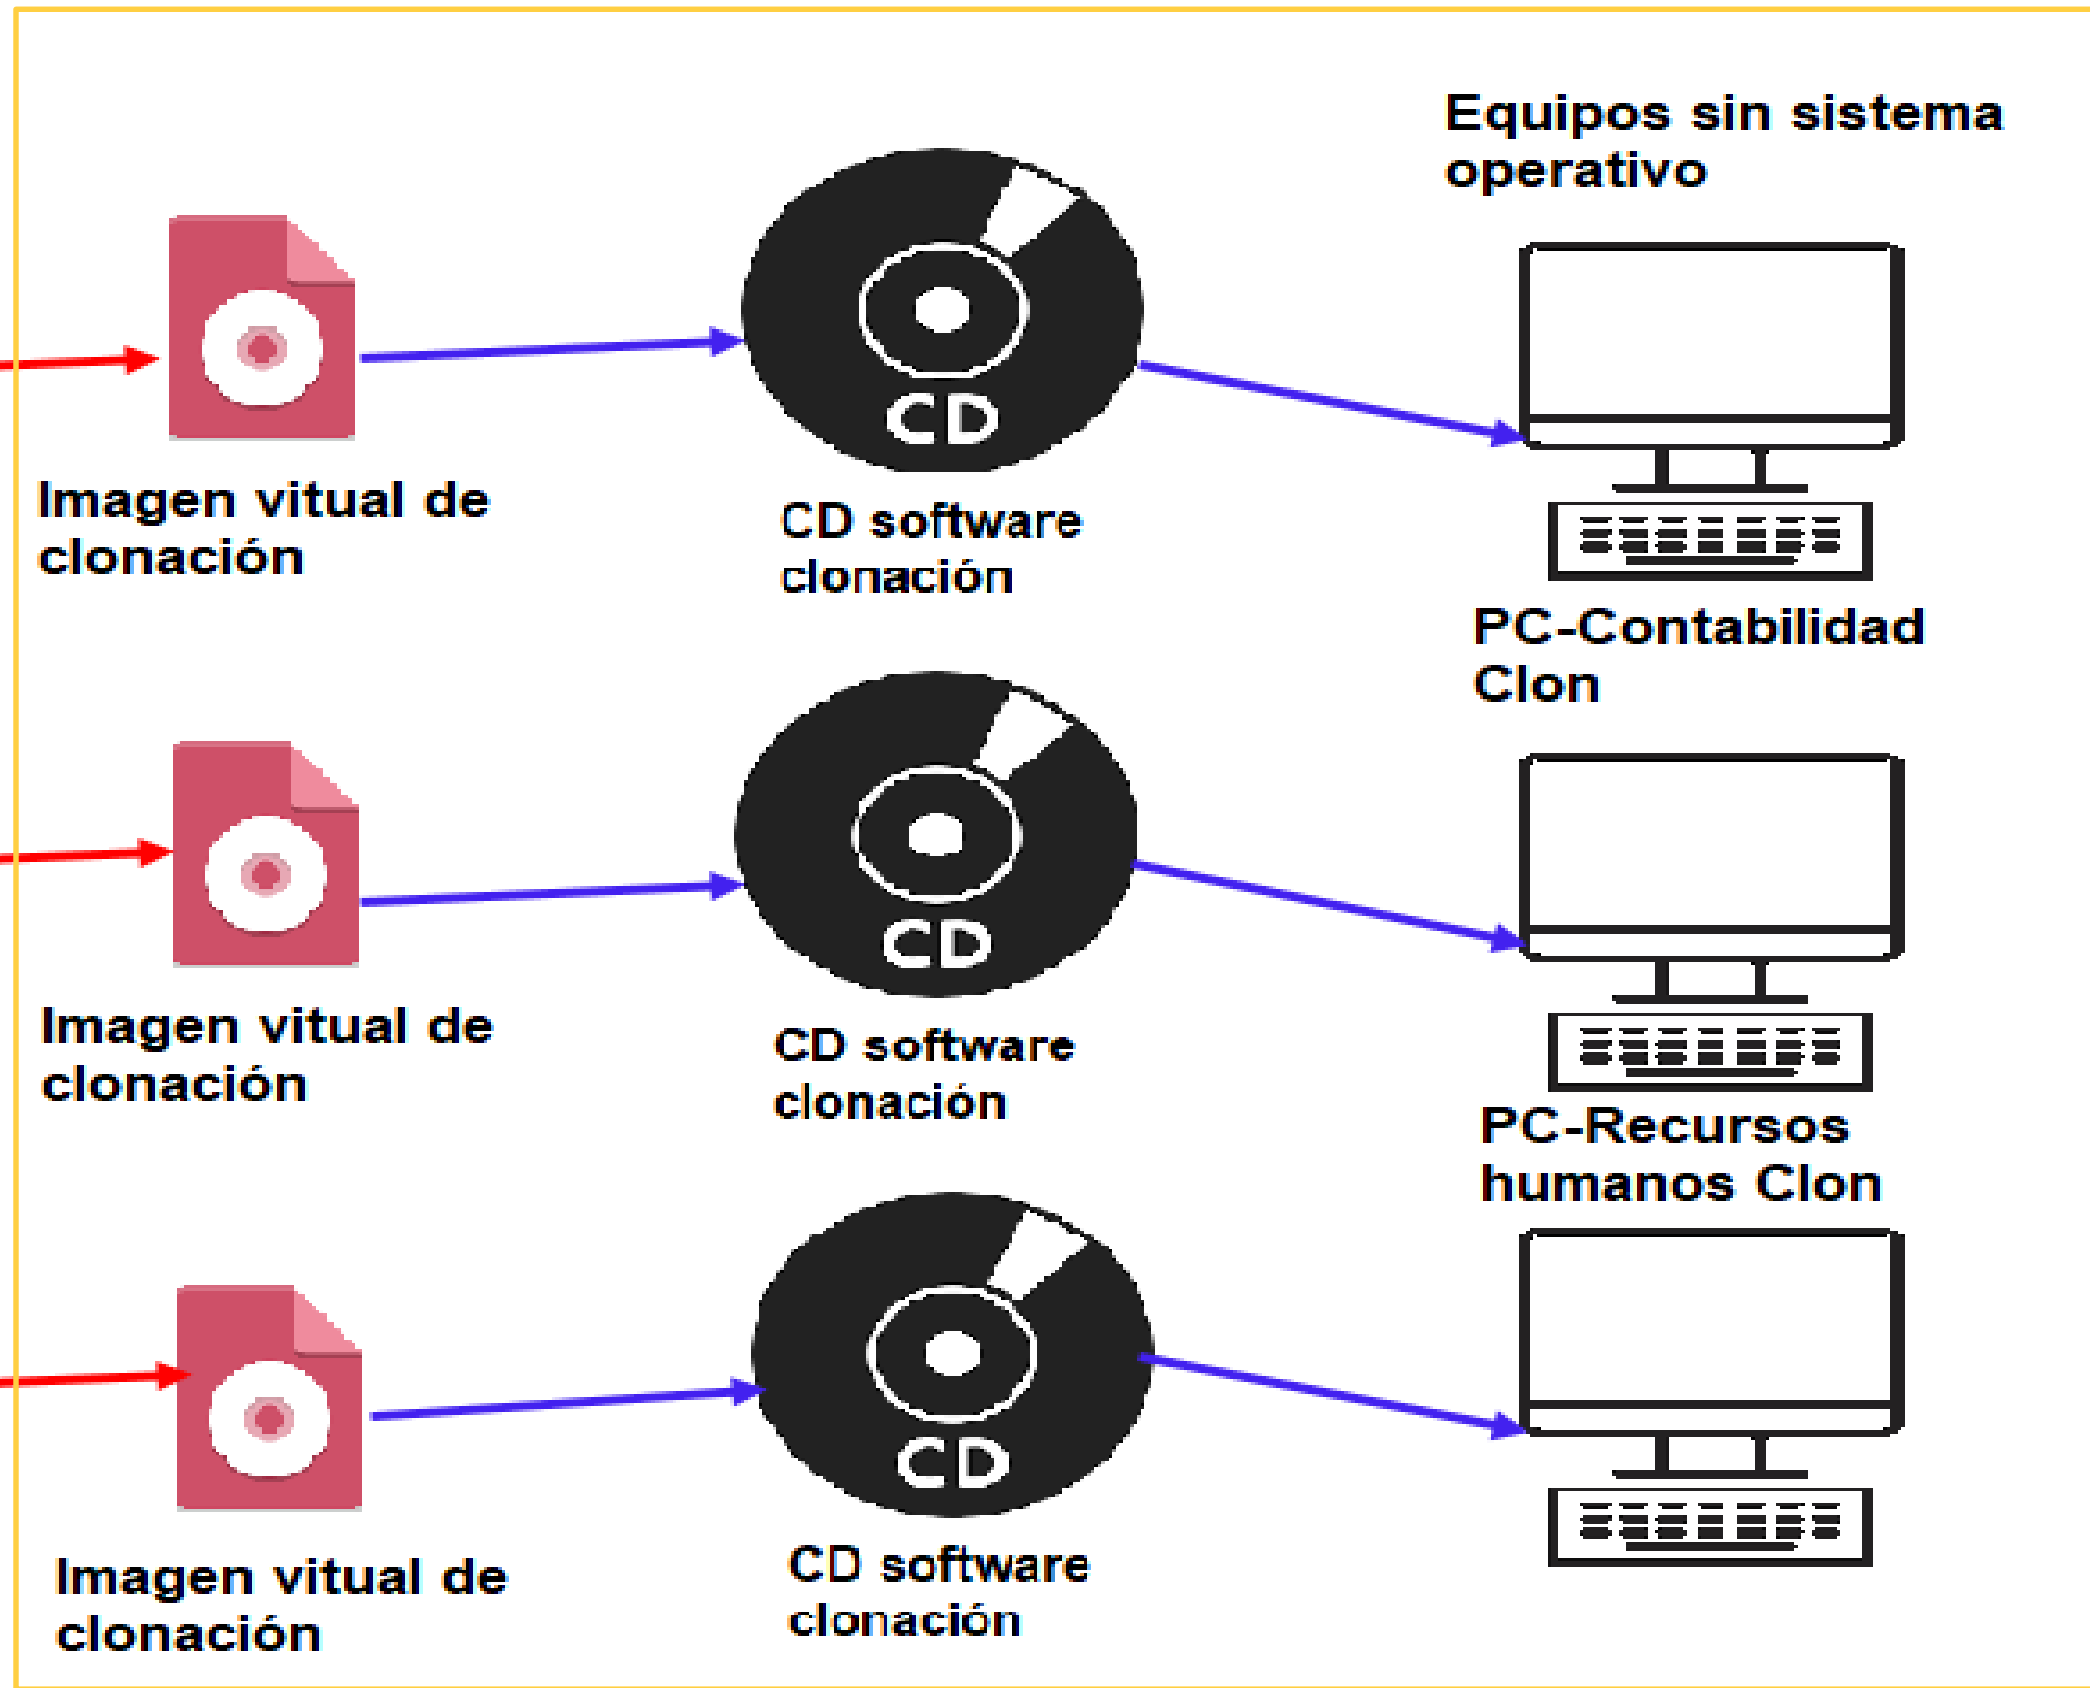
Equipos sin sistema operativo

CD

CD software clonación

Imagen vitual de clonación

PC-Contabilidad Clon

CD

CD software clonación

Imagen vitual de clonación

PC-Recursos humanos Clon

CD

CD software clonación

Imagen vitual de clonación